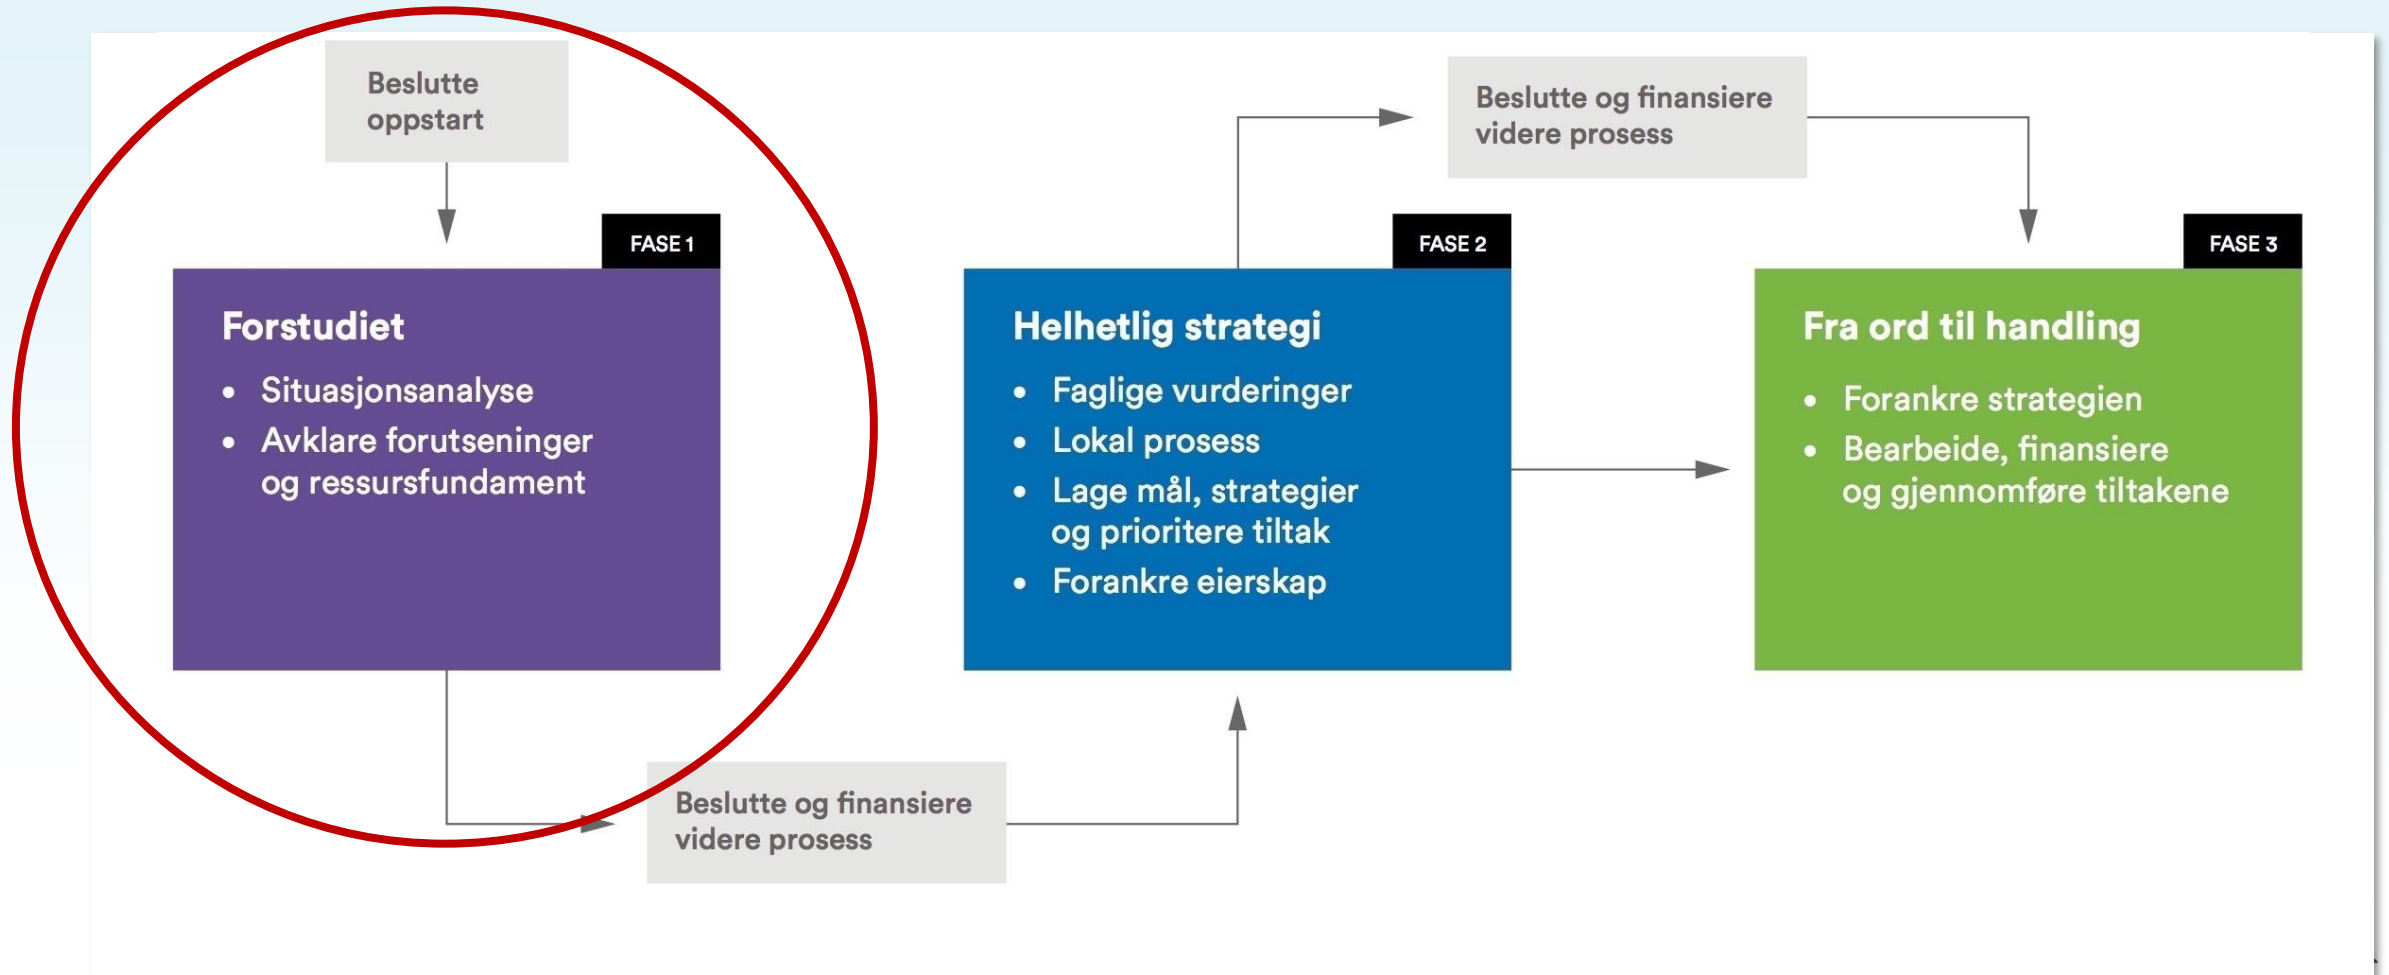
Beslutte oppstart

FASE 1

Forstudiet

- Situasjonsanalyse
- Avklare forutseninger og ressursfundament

Beslutte og finansiere videre prosess

FASE 2

Helhetlig strategi

- Faglige vurderinger
- Lokal prosess
- Lage mål, strategier og prioritere tiltak
- Forankre eierskap

Beslutte og finansiere videre prosess

FASE 3

Fra ord til handling

- Forankre strategien
- Bearbeide, finansiere og gjennomføre tiltakene